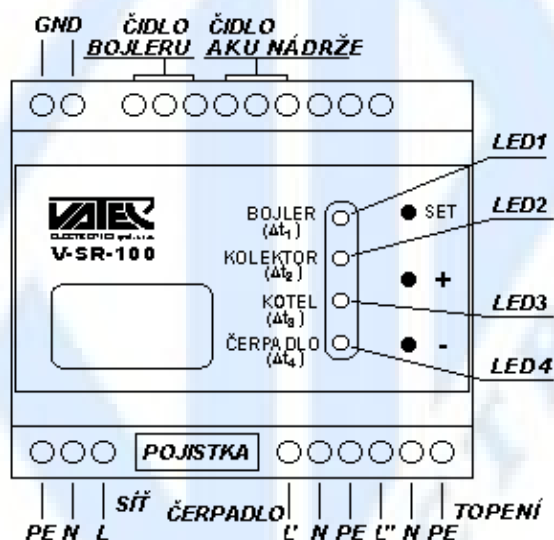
GND

ČIDLO BOJLERU

ČIDLO AKU NÁDRŽE

LED1

LED2

LED3

LED4

VATEX ELECTRONICS spol. s r.o.

V-SR-100

BOJLER ($\Delta t_1$)

KOLEKTOR ($\Delta t_2$)

KOTEL ($\Delta t_3$)

ČERPADLO ($\Delta t_4$)

SET

+

-

POJISTKA

PE N L

SÍŤ

ČERPADLO

L' N PE L'' N PE

TOPENÍ